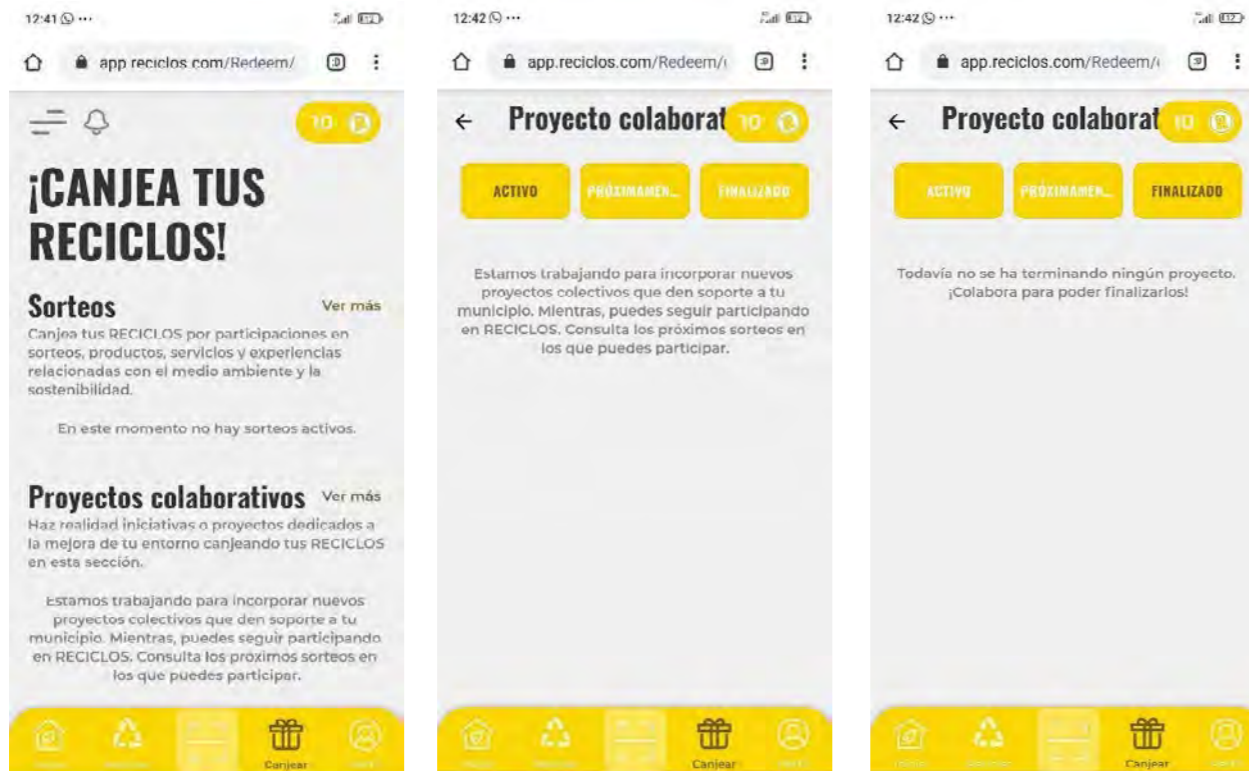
12:41 ···

app.reciclos.com/Redeem/

10

¡CANJEA TUS RECICLOS!

Sorteos
Ver más
Canjea tus RECICLOS por participaciones en sorteos, productos, servicios y experiencias relacionadas con el medio ambiente y la sostenibilidad.

En este momento no hay sorteos activos.

Proyectos colaborativos
Ver más
Haz realidad iniciativas o proyectos dedicados a la mejora de tu entorno canjeando tus RECICLOS en esta sección.

Estamos trabajando para incorporar nuevos proyectos colectivos que den soporte a tu municipio. Mientras, puedes seguir participando en RECICLOS. Consulta los próximos sorteos en los que puedes participar.

Canjear

12:42 ···

app.reciclos.com/Redeem/

Proyecto colaborat

10

ACTIVO
PRÓXIMAMEN...
FINALIZADO

Estamos trabajando para incorporar nuevos proyectos colectivos que den soporte a tu municipio. Mientras, puedes seguir participando en RECICLOS. Consulta los próximos sorteos en los que puedes participar.

Canjear

12:42 ···

app.reciclos.com/Redeem/

Proyecto colaborat

10

ACTIVO
PRÓXIMAMEN...
FINALIZADO

Todavía no se ha terminando ningún proyecto. ¡Colabora para poder finalizarlos!

Canjear